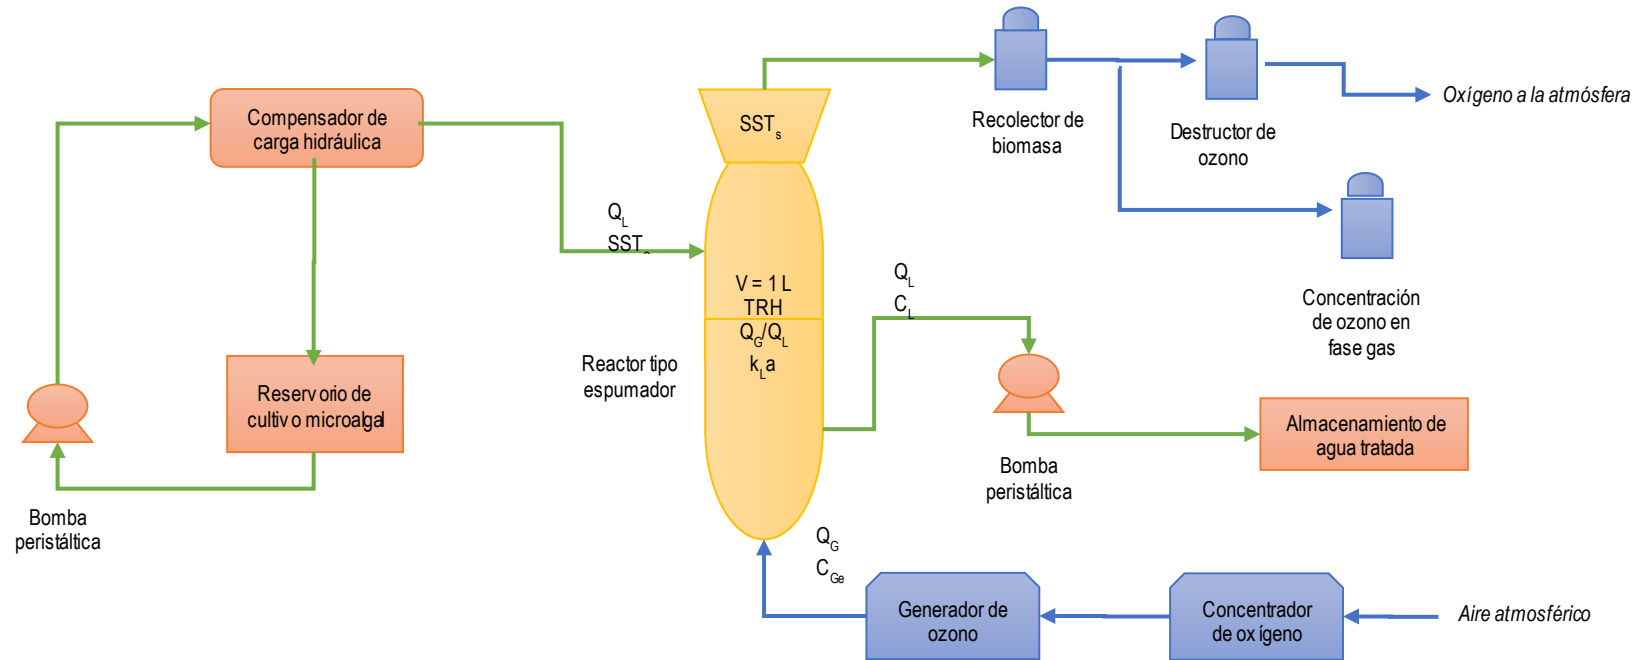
Compensador de carga hidráulica

Reservorio de cultivo microalgal

Bomba peristáltica

$Q_L$
$SST_e$

$SST_s$

V = 1 L
TRH
$Q_G/Q_L$
$k_La$

Reactor tipo espumador

Recolector de biomasa

Destructor de ozono

Oxígeno a la atmósfera

Concentración de ozono en fase gas

$Q_L$
$C_L$

Bomba peristáltica

Almacenamiento de agua tratada

$Q_G$
$C_{Ge}$

Generador de ozono

Concentrador de oxígeno

Aire atmosférico